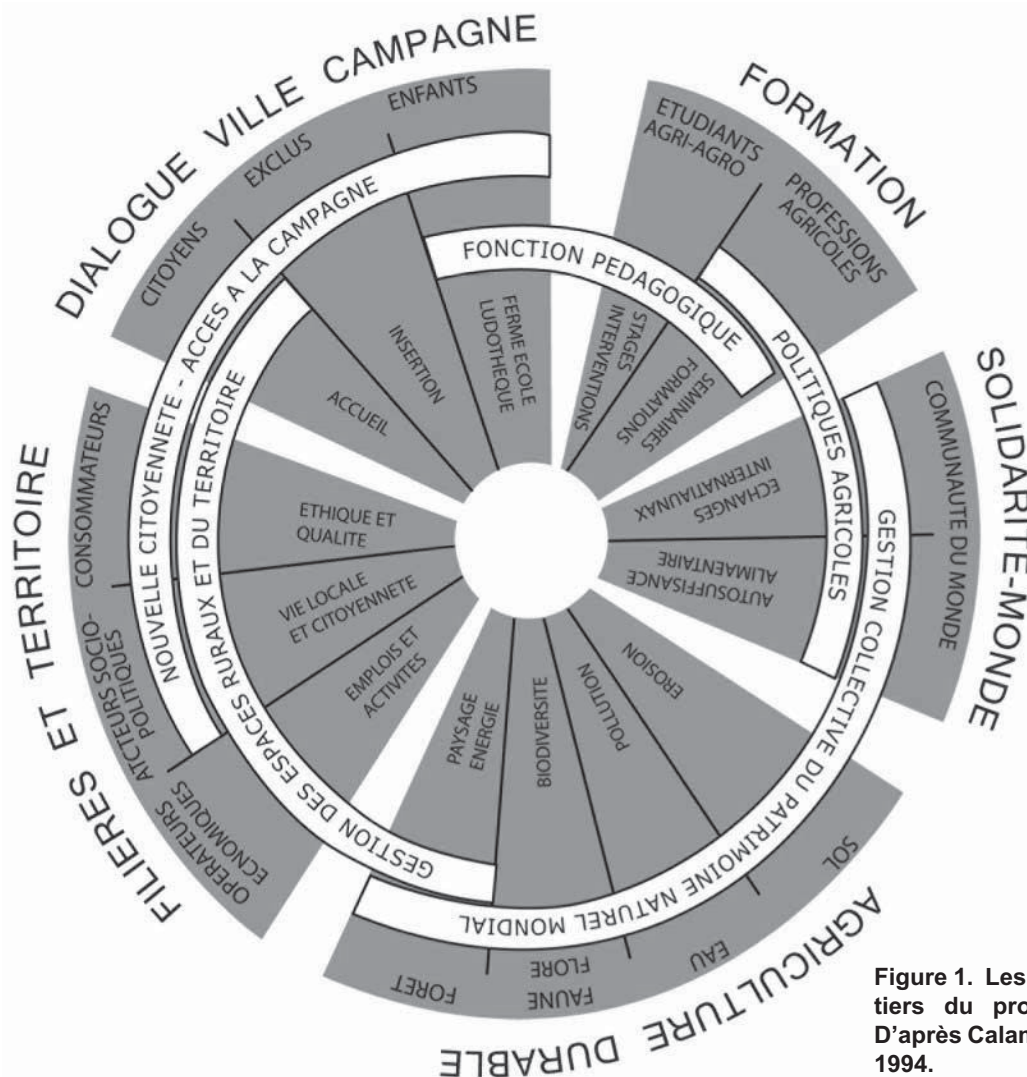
DIALOGUE VILLE CAMPAGNE

CITOYENS
EXCLUS
ENFANTS

NOUVELLE CITOYENNETE - ACCES A LA CAMPAGNE

ACCUEIL
INSERTION
FERME ECOLE LUDOTHEQUE

FORMATION

ETUDIANTS AGRI-AGRO
PROFESSIONS AGRICOLES

FONCTION PEDAGOGIQUE

STAGES INTERVENTIONS
SEMINAIRES FORMATIONS

SOLIDARITE-MONDE

COMMUNAUTE DU MONDE

POLITIQUES AGRICOLES

ECHANGES INTERNATIONAUX
AUTOSUFFISANCE ALIMENTAIRE

GESTION COLLECTIVE DU PATRIMOINE NATUREL MONDIAL

EROSION
POLLUTION
BIODIVERSITE
PAYSAGE ENERGIE

AGRICULTURE DURABLE

SOL
EAU
FAUNE FLORE
FORET

FILIERES ET TERRITOIRE

CONSOMMATEURS
ACTEURS SOCIO-POLITIQUES
OPERATEURS ECONOMIQUES

GESTION DES ESPACES RURAUX ET DU TERRITOIRE

ETHIQUE ET QUALITE
VIE LOCALE ET CITOYENNETE
EMPLOIS ET ACTIVITES

Figure 1. Les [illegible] tiers du pro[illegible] D'après Calan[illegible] 1994.